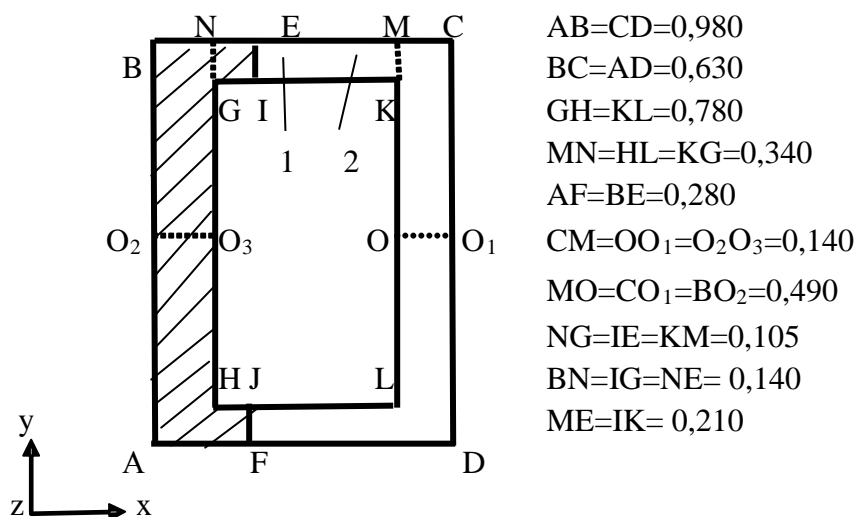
N E M C
B
G I K
1 2
O$_2$ O$_3$ O O$_1$
H J L
y
A F D
z x

AB=CD=0,980
BC=AD=0,630
GH=KL=0,780
MN=HL=KG=0,340
AF=BE=0,280
CM=OO$_1$=O$_2$O$_3$=0,140
MO=CO$_1$=BO$_2$=0,490
NG=IE=KM=0,105
BN=IG=NE= 0,140
ME=IK= 0,210